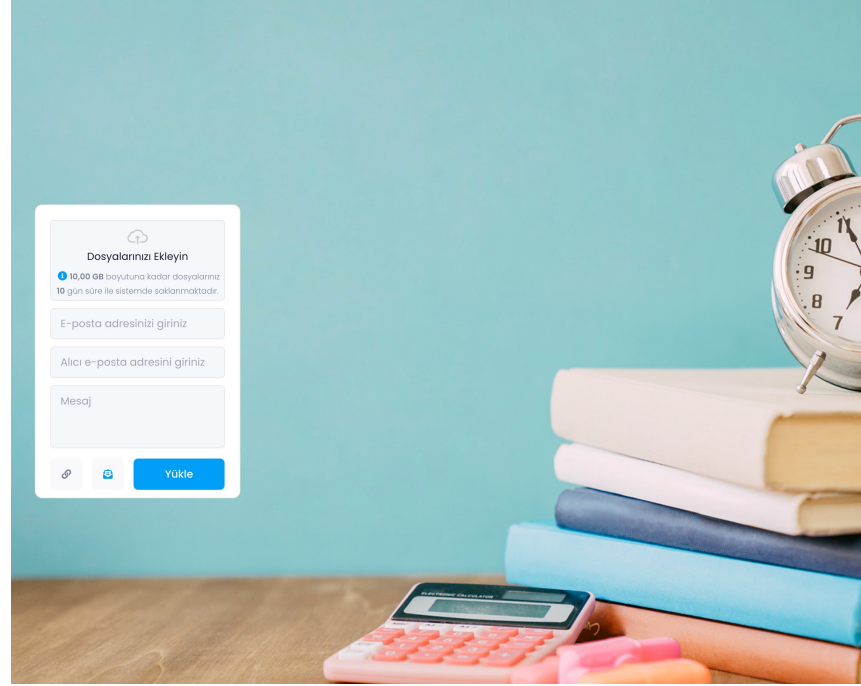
Dosyalarınızı Ekleyin

10,00 GB boyutuna kadar dosyalarınız 10 gün süre ile sistemde saklanmaktadır.

E-posta adresinizi giriniz

Alıcı e-posta adresini giriniz

Mesaj

Yükle

ELECTRONIC CALCULATOR

10
9
8
7